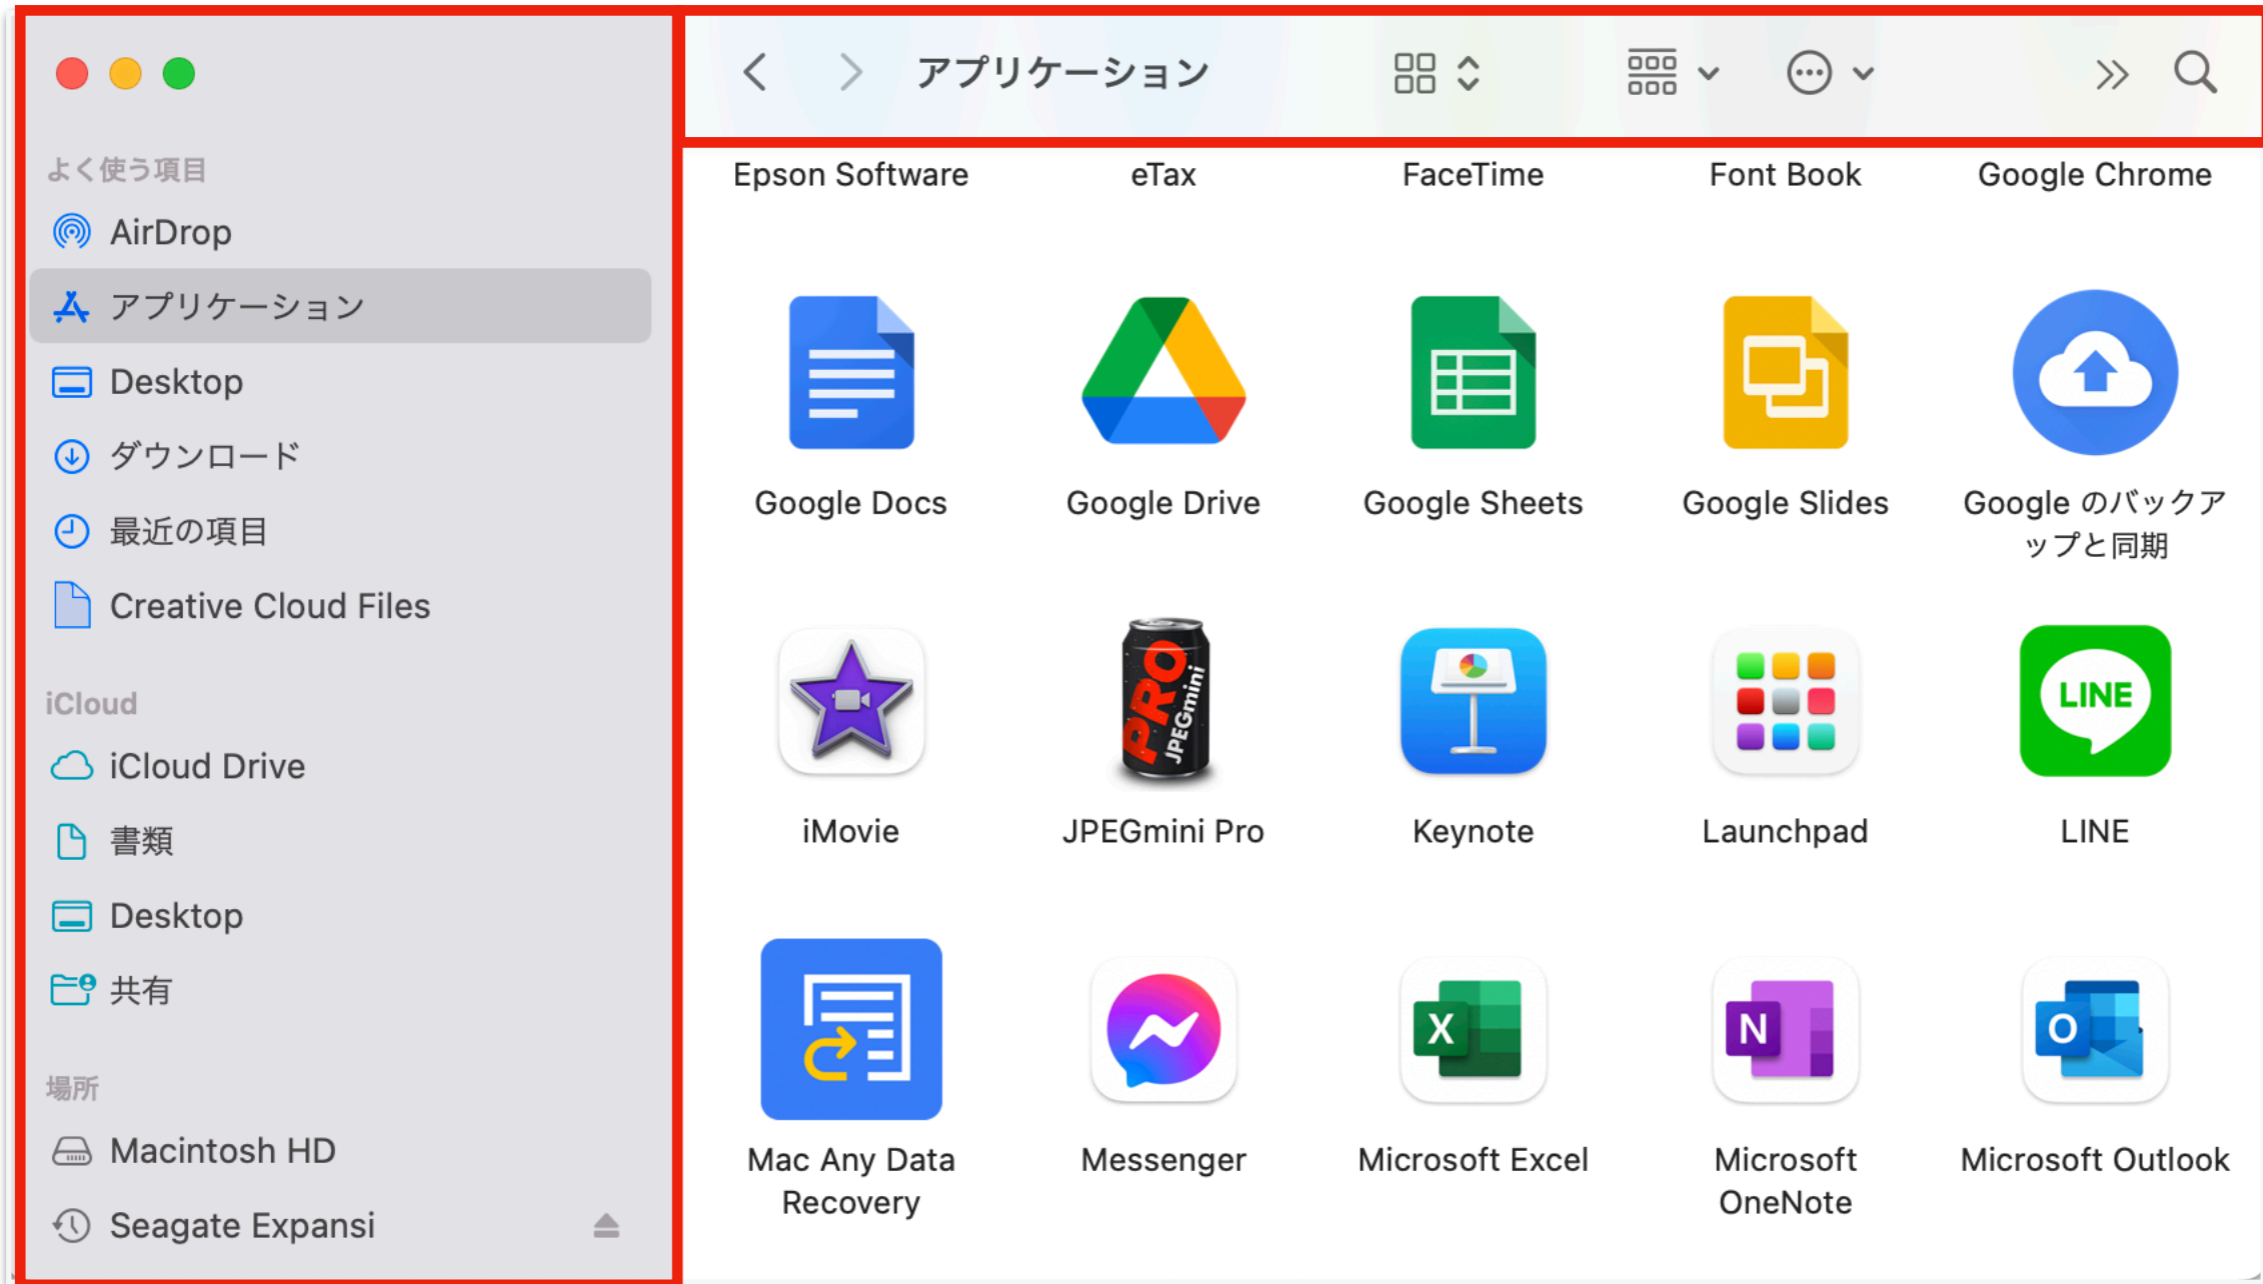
よく使う項目
AirDrop
アプリケーション
Desktop
ダウンロード
最近の項目
Creative Cloud Files

iCloud
iCloud Drive
書類
Desktop
共有

場所
Macintosh HD
Seagate Expansi

アプリケーション

Epson Software
eTax
FaceTime
Font Book
Google Chrome

Google Docs
Google Drive
Google Sheets
Google Slides
Google のバックアップと同期

iMovie
PRO JPEGmini
JPEGmini Pro
Keynote
Launchpad
LINE
LINE

Mac Any Data Recovery
Messenger
X
Microsoft Excel
N
Microsoft OneNote
O
Microsoft Outlook